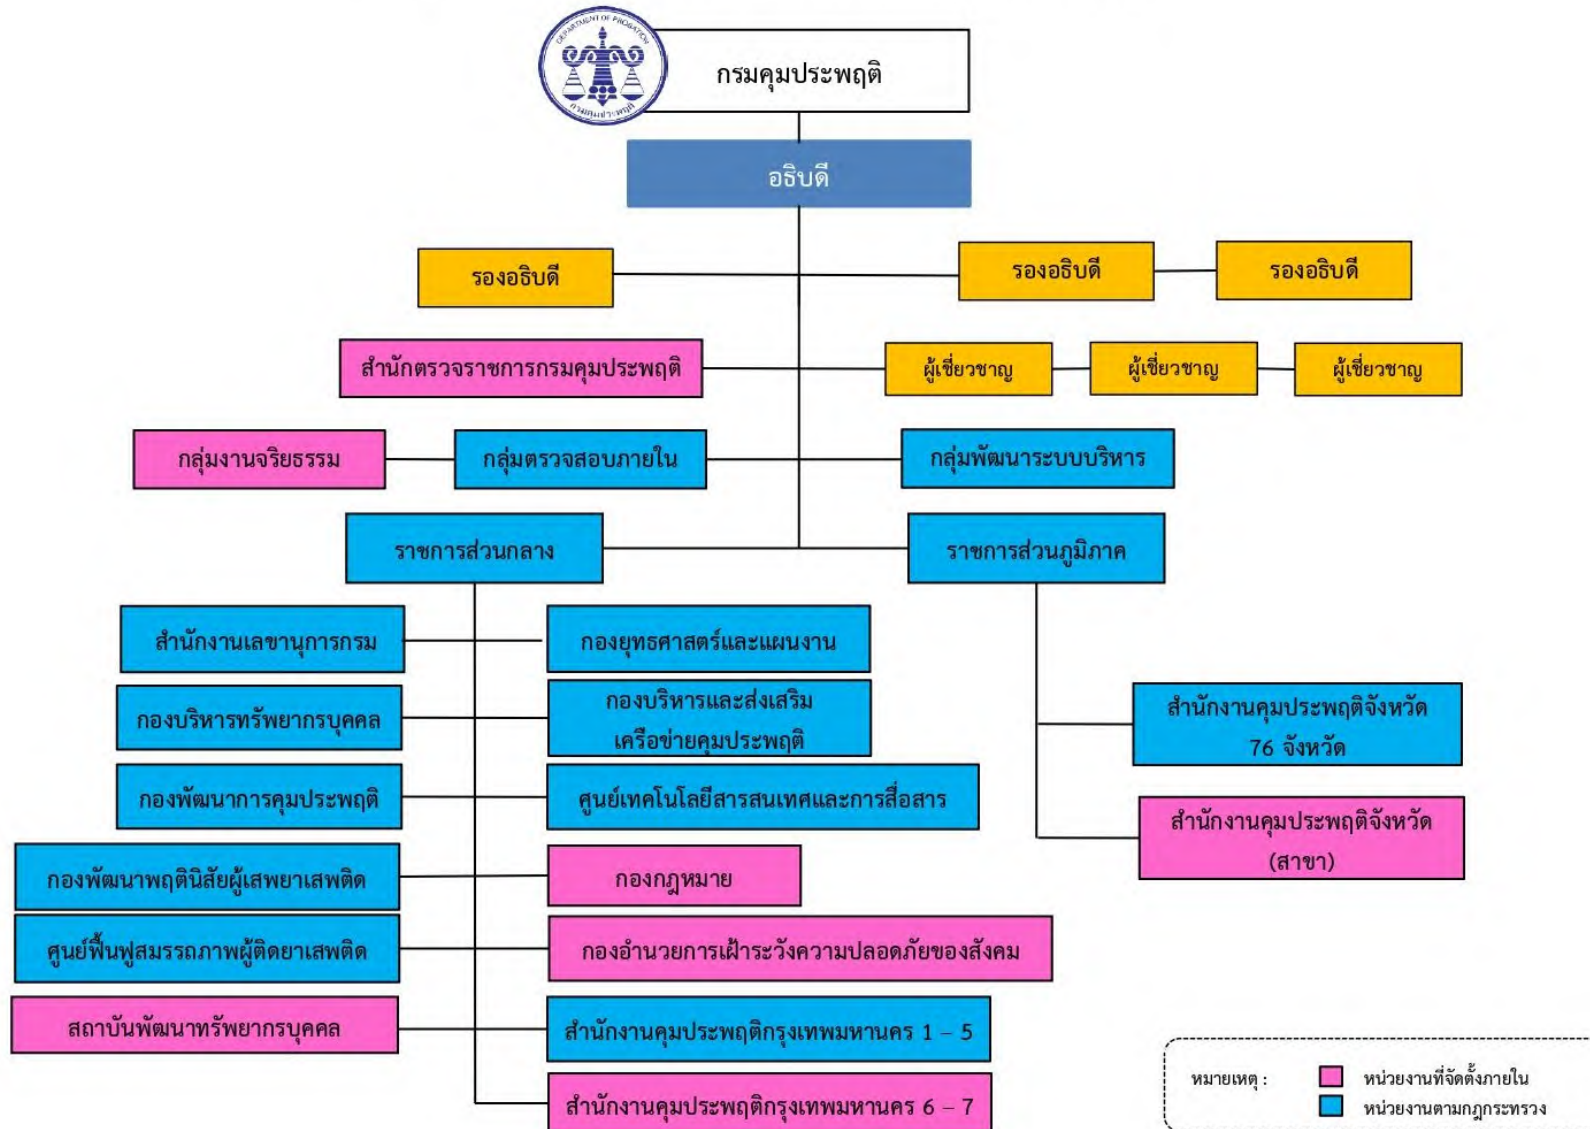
DEPARTMENT OF PROBATION
กรมคุมประพฤติ

กรมคุมประพฤติ

อธิบดี

รองอธิบดี

รองอธิบดี

รองอธิบดี

สำนักตรวจราชการกรมคุมประพฤติ

ผู้เชี่ยวชาญ

ผู้เชี่ยวชาญ

ผู้เชี่ยวชาญ

กลุ่มงานจริยธรรม

กลุ่มตรวจสอบภายใน

กลุ่มพัฒนาระบบบริหาร

ราชการส่วนกลาง

ราชการส่วนภูมิภาค

สำนักงานเลขานุการกรม

กองยุทธศาสตร์และแผนงาน

กองบริหารทรัพยากรบุคคล

กองบริหารและส่งเสริมเครือข่ายคุมประพฤติ

กองพัฒนาการคุมประพฤติ

ศูนย์เทคโนโลยีสารสนเทศและการสื่อสาร

กองพัฒนาพฤตินิสัยผู้เสพยาเสพติด

กองกฎหมาย

ศูนย์ฟื้นฟูสมรรถภาพผู้ติดยาเสพติด

กองอำนวยการเฝ้าระวังความปลอดภัยของสังคม

สถาบันพัฒนาทรัพยากรบุคคล

สำนักงานคุมประพฤติกรุงเทพมหานคร 1 – 5

สำนักงานคุมประพฤติกรุงเทพมหานคร 6 – 7

สำนักงานคุมประพฤติจังหวัด 76 จังหวัด

สำนักงานคุมประพฤติจังหวัด (สาขา)

หมายเหตุ :
หน่วยงานที่จัดตั้งภายใน
หน่วยงานตามกฎกระทรวง